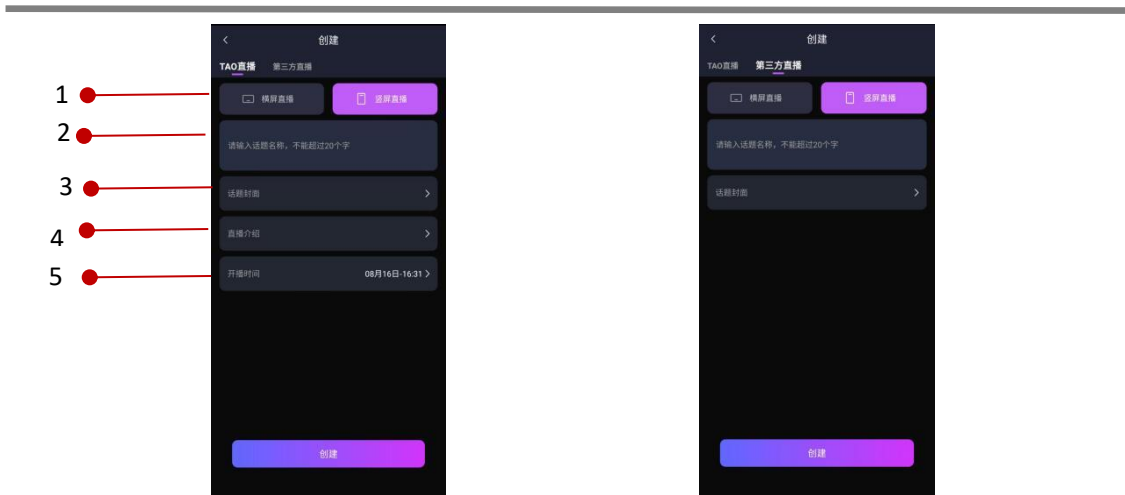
1
2
3
4
5

<
创建
TAO直播 第三方直播
横屏直播 竖屏直播
请输入话题名称，不能超过20个字
话题封面 >
直播介绍 >
开播时间 08月16日·16:31 >
创建

<
创建
TAO直播 第三方直播
横屏直播 竖屏直播
请输入话题名称，不能超过20个字
话题封面 >
创建